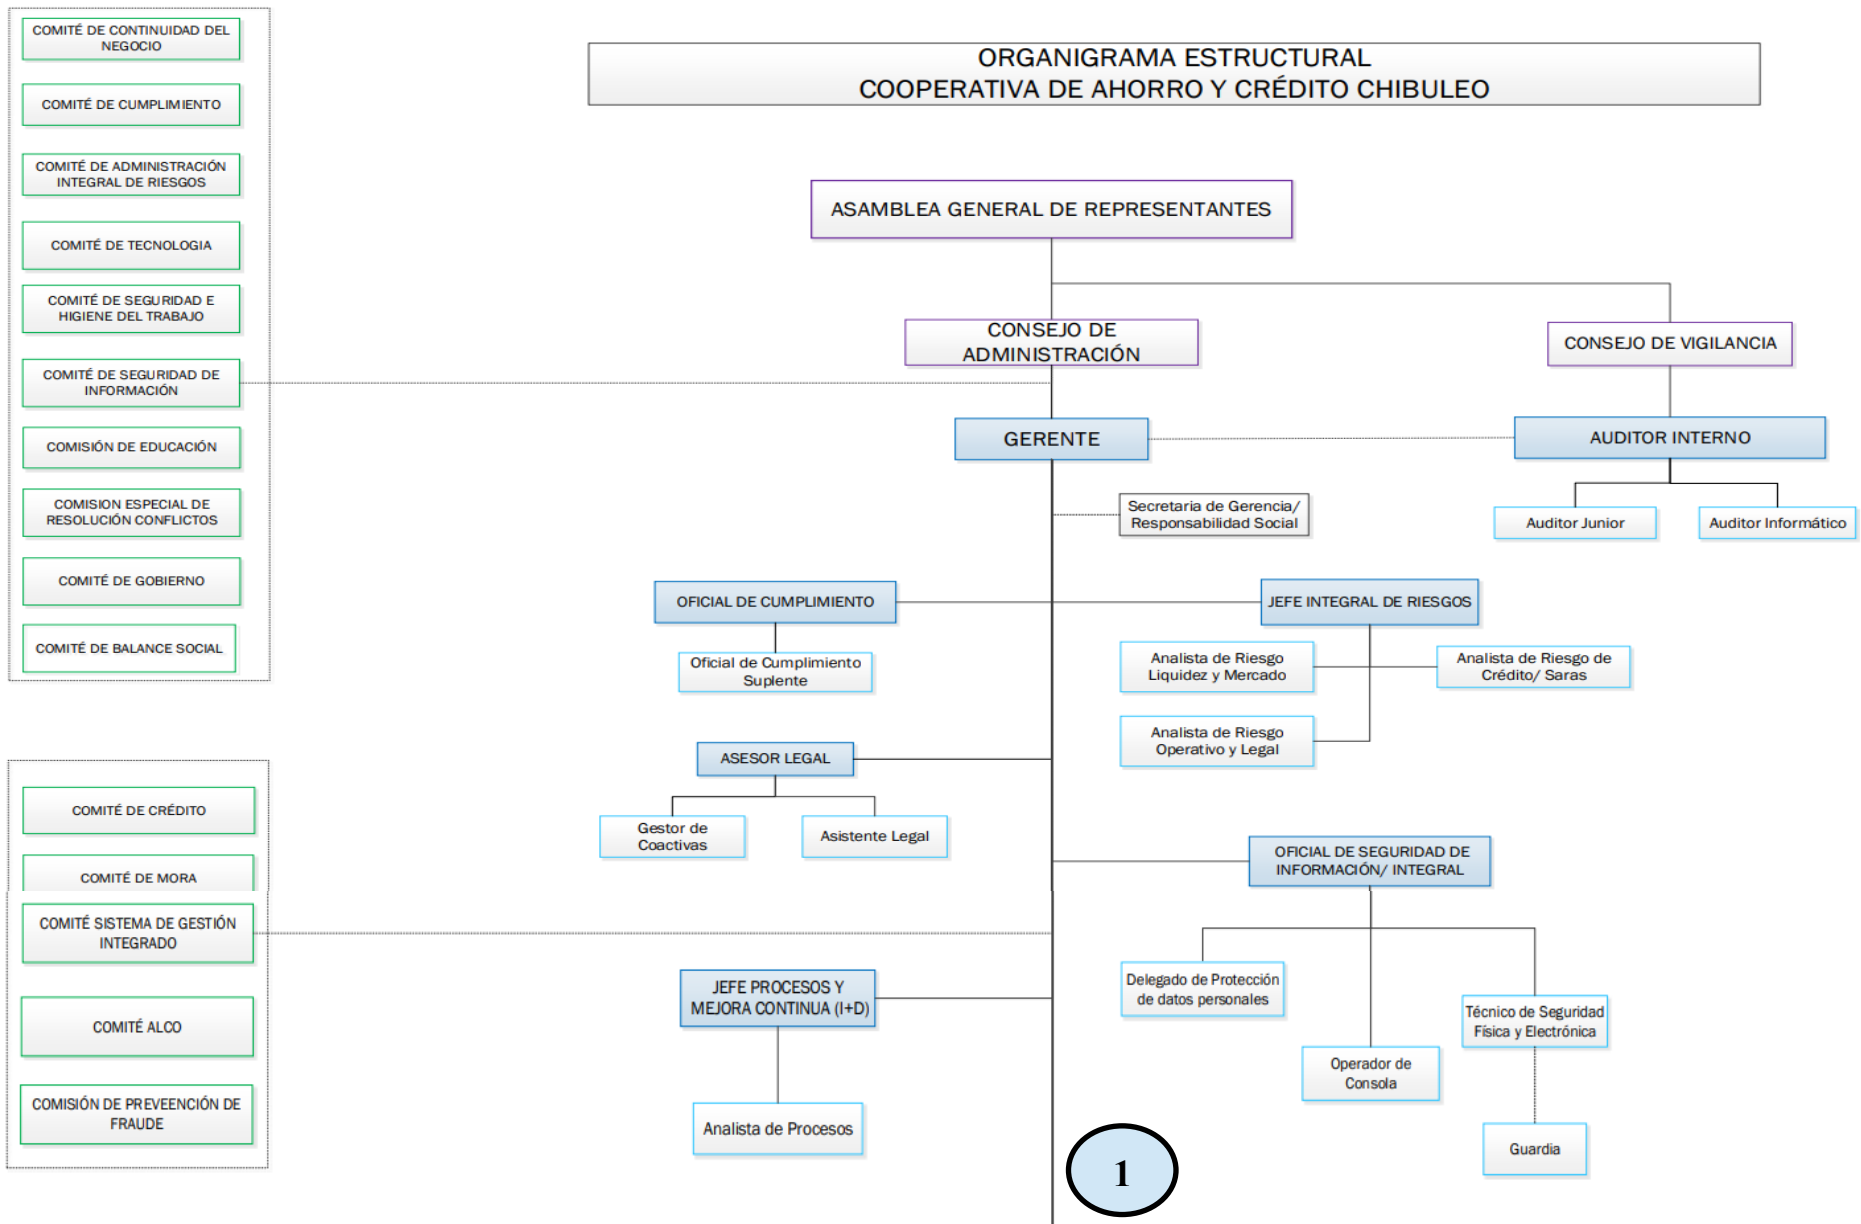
COMITÉ DE CONTINUIDAD DEL NEGOCIO

COMITÉ DE CUMPLIMIENTO

COMITÉ DE ADMINISTRACIÓN INTEGRAL DE RIESGOS

COMITÉ DE TECNOLOGIA

COMITÉ DE SEGURIDAD E HIGIENE DEL TRABAJO

COMITÉ DE SEGURIDAD DE INFORMACIÓN

COMISIÓN DE EDUCACIÓN

COMISION ESPECIAL DE RESOLUCIÓN CONFLICTOS

COMITÉ DE GOBIERNO

COMITÉ DE BALANCE SOCIAL

COMITÉ DE CRÉDITO

COMITÉ DE MORA

COMITÉ SISTEMA DE GESTIÓN INTEGRADO

COMITÉ ALCO

COMISIÓN DE PREVEENCIÓN DE FRAUDE

ORGANIGRAMA ESTRUCTURAL
COOPERATIVA DE AHORRO Y CRÉDITO CHIBULEO

ASAMBLEA GENERAL DE REPRESENTANTES

CONSEJO DE ADMINISTRACIÓN

CONSEJO DE VIGILANCIA

GERENTE

AUDITOR INTERNO

Secretaria de Gerencia/ Responsabilidad Social

Auditor Junior

Auditor Informático

OFICIAL DE CUMPLIMIENTO

JEFE INTEGRAL DE RIESGOS

Oficial de Cumplimiento Suplente

Analista de Riesgo Liquidez y Mercado

Analista de Riesgo de Crédito/ Saras

Analista de Riesgo Operativo y Legal

ASESOR LEGAL

Gestor de Coactivas

Asistente Legal

OFICIAL DE SEGURIDAD DE INFORMACIÓN/ INTEGRAL

Delegado de Protección de datos personales

Técnico de Seguridad Física y Electrónica

Operador de Consola

Guardia

JEFE PROCESOS Y MEJORA CONTINUA (I+D)

Analista de Procesos

1